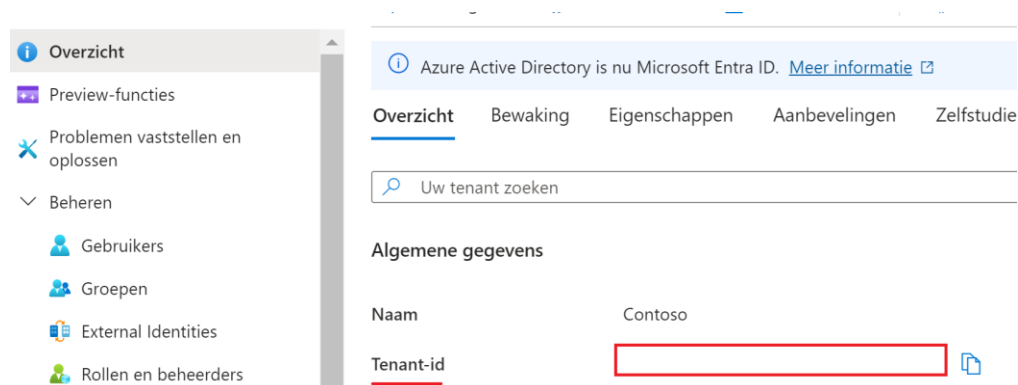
Overzicht
Preview-functies
Problemen vaststellen en oplossen
Beheren
Gebruikers
Groepen
External Identities
Rollen en beheerders

Azure Active Directory is nu Microsoft Entra ID. Meer informatie

Overzicht Bewaking Eigenschappen Aanbevelingen Zelfstudie

Uw tenant zoeken

Algemene gegevens

Naam Contoso

Tenant-id